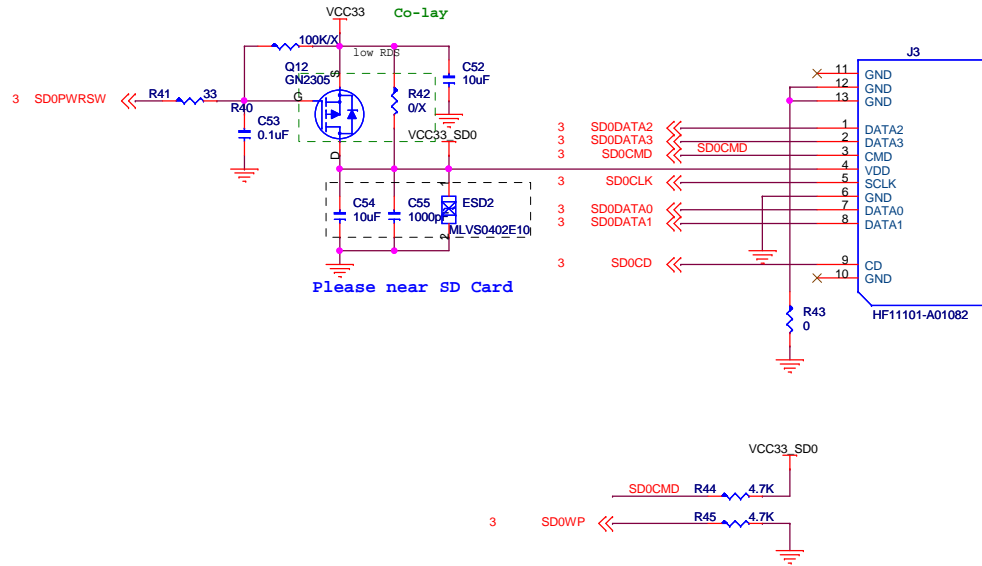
VCC33
Co-lay
100K/X
low RDS
Q12
GN2305
S
G
D
C52
10uF
3 SD0PWRSW
R41 33
R40
C53
0.1uF
R42
0/X
VCC33_SD0
C54
10uF
C55
1000p
ESD2
MLVS0402E10
1
2
Please near SD Card
J3
11 GND
12 GND
13 GND
1 DATA2
2 DATA3
3 CMD
4 VDD
5 SCLK
6 GND
7 DATA0
8 DATA1
9 CD
10 GND
HF11101-A01082
3 SD0DATA2
3 SD0DATA3
3 SD0CMD
SD0CMD
3 SD0CLK
3 SD0DATA0
3 SD0DATA1
3 SD0CD
R43
0
VCC33_SD0
SD0CMD
R44 4.7K
3 SD0WP
R45 4.7K